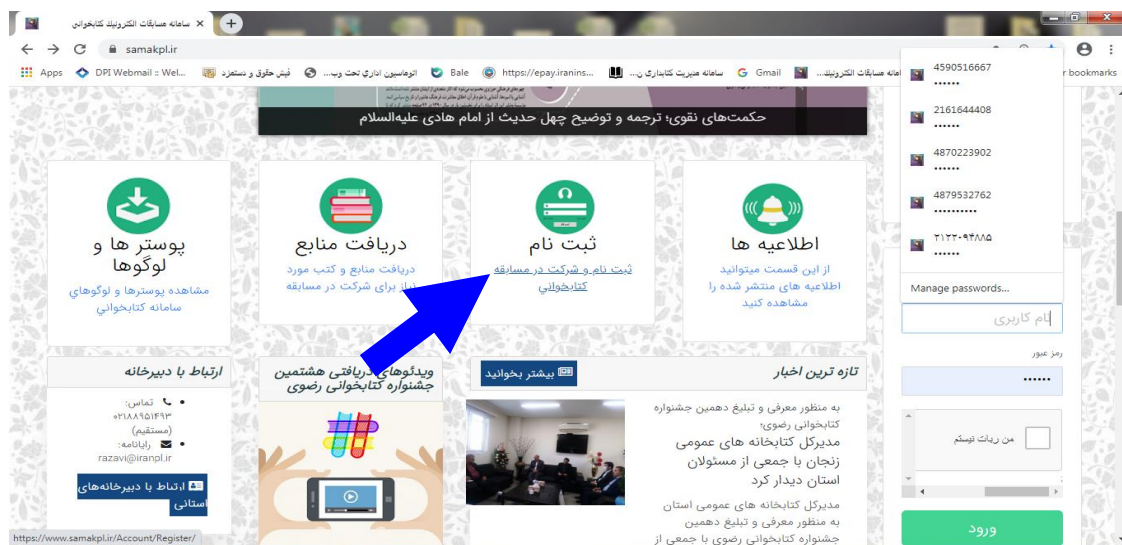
سامانه مسابقات الکترونیک کتابخوانی ×

samakpl.ir

Apps DPI Webmail :: Wel... فیش حقوق و دستمزد اتوماسیون اداری تحت وب... Bale https://epay.iranins... سامانه مدیریت کتابداری ن... Gmail سامانه مسابقات الکترونیک... Other bookmarks

4590516667
••••••
2161644408
••••••
4870223902
••••••
4879532762
••••••••••
۲۱۲۲۰۹۴۸۸۵
••••••
Manage passwords...

حکمت‌های نقوی؛ ترجمه و توضیح چهل حدیث از امام هادی علیه‌السلام

اطلاعیه ها
از این قسمت میتوانید اطلاعیه های منتشر شده را مشاهده کنید

ثبت نام
ثبت نام و شرکت در مسابقه کتابخوانی

دریافت منابع
دریافت منابع و کتب مورد نیاز برای شرکت در مسابقه

پوستر ها و لوگوها
مشاهده پوسترها و لوگوهای سامانه کتابخوانی

نام کاربری
رمز عبور
••••••
من ربات نیستم
ورود

تازه ترین اخبار
بیشتر بخوانید
به منظور معرفی و تبلیغ دهمین جشنواره کتابخوانی رضوی؛
مدیرکل کتابخانه های عمومی زنجان با جمعی از مسئولان استان دیدار کرد
مدیرکل کتابخانه های عمومی استان به منظور معرفی و تبلیغ دهمین جشنواره کتابخوانی رضوی با جمعی از

ویدئوهای دریافتی هشتمین جشنواره کتابخوانی رضوی

ارتباط با دبیرخانه
تماس: ۰۲۱۸۸۹۵۱۴۹۳ (مستقیم)
رایانامه: razavi@iranpl.ir
ارتباط با دبیرخانه‌های استانی

https://www.samakpl.ir/Account/Register/